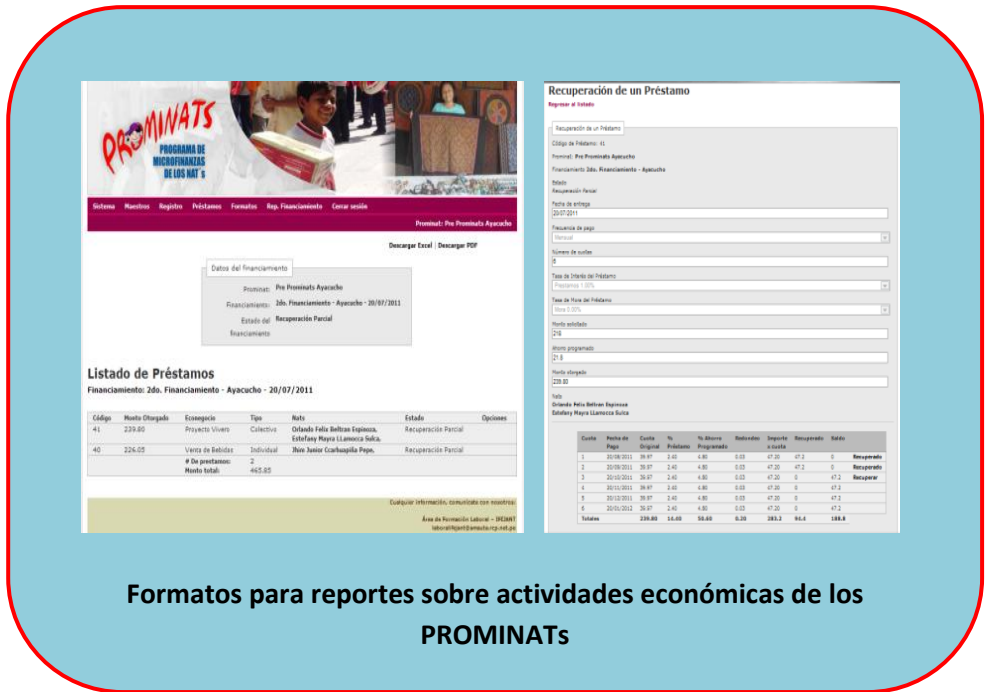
PROMINATS
PROGRAMA DE MICROFINANZAS DE LOS NAT´s

Sistema Maestros Registro Préstamos Formatos Rep. Financiamiento Cerrar sesión

Prominat: Pre Prominats Ayacucho

Descargar Excel | Descargar PDF

Datos del financiamiento

Prominat: Pre Prominats Ayacucho
Financiamiento: 2do. Financiamiento - Ayacucho - 20/07/2011
Estado del financiamiento: Recuperación Parcial

Listado de Préstamos
Financiamiento: 2do. Financiamiento - Ayacucho - 20/07/2011

| Código | Monto Otorgado | Econegocio | Tipo | Nats | Estado | Opciones |
|---|---|---|---|---|---|---|
| 41 | 239.80 | Proyecto Vivero | Colectivo | Orlando Feliz Beltran Espinoza. Estefany Mayra LLamocca Suica. | Recuperación Parcial | |
| 40 | 226.05 | Venta de Bebidas | Individual | Jhiro Junior Ccarhuapiña Pepe. | Recuperación Parcial | |
| | | # De prestamos: | 2 | | | |
| | | Monto total: | 465.85 | | | |

Cualquier información, comunícate con nosotros:
Área de Formación Laboral - IFEJANT
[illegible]

Recuperación de un Préstamo
Regresar al listado

Recuperación de un Préstamo
Código de Préstamo: 41
Prominat: Pre Prominats Ayacucho
Financiamiento: 2do. Financiamiento - Ayacucho
Estado
Recuperación Parcial
Fecha de entrega
20/07/2011
Frecuencia de pago
Mensual
Número de cuotas
6
Tasa de Interés del Préstamo
Préstamos 1.00%
Tasa de Mora del Préstamo
Mora 0.00%
Monto solicitado
216
Ahorro programado
21.6
Monto otorgado
239.80
Nats
Orlando Feliz Beltran Espinoza
Estefany Mayra LLamocca Suica

| Cuota | Fecha de Pago | Cuota Original | % Préstamo | % Ahorro Programado | Redondeo | Importe a cuota | Recuperado | Saldo | |
|---|---|---|---|---|---|---|---|---|---|
| 1 | 20/08/2011 | 39.97 | 2.40 | 4.80 | 0.03 | 47.20 | 47.2 | 0 | Recuperado |
| 2 | 20/09/2011 | 39.97 | 2.40 | 4.80 | 0.03 | 47.20 | 47.2 | 0 | Recuperado |
| 3 | 20/10/2011 | 39.97 | 2.40 | 4.80 | 0.03 | 47.20 | 0 | 47.2 | Recuperar |
| 4 | 20/11/2011 | 39.97 | 2.40 | 4.80 | 0.03 | 47.20 | 0 | 47.2 | |
| 5 | 20/12/2011 | 39.97 | 2.40 | 4.80 | 0.03 | 47.20 | 0 | 47.2 | |
| 6 | 20/01/2012 | 39.97 | 2.40 | 4.80 | 0.03 | 47.20 | 0 | 47.2 | |
| Totales | | 239.80 | 14.40 | 28.80 | 0.20 | 283.2 | 94.4 | 188.8 | |

Formatos para reportes sobre actividades económicas de los PROMINATs